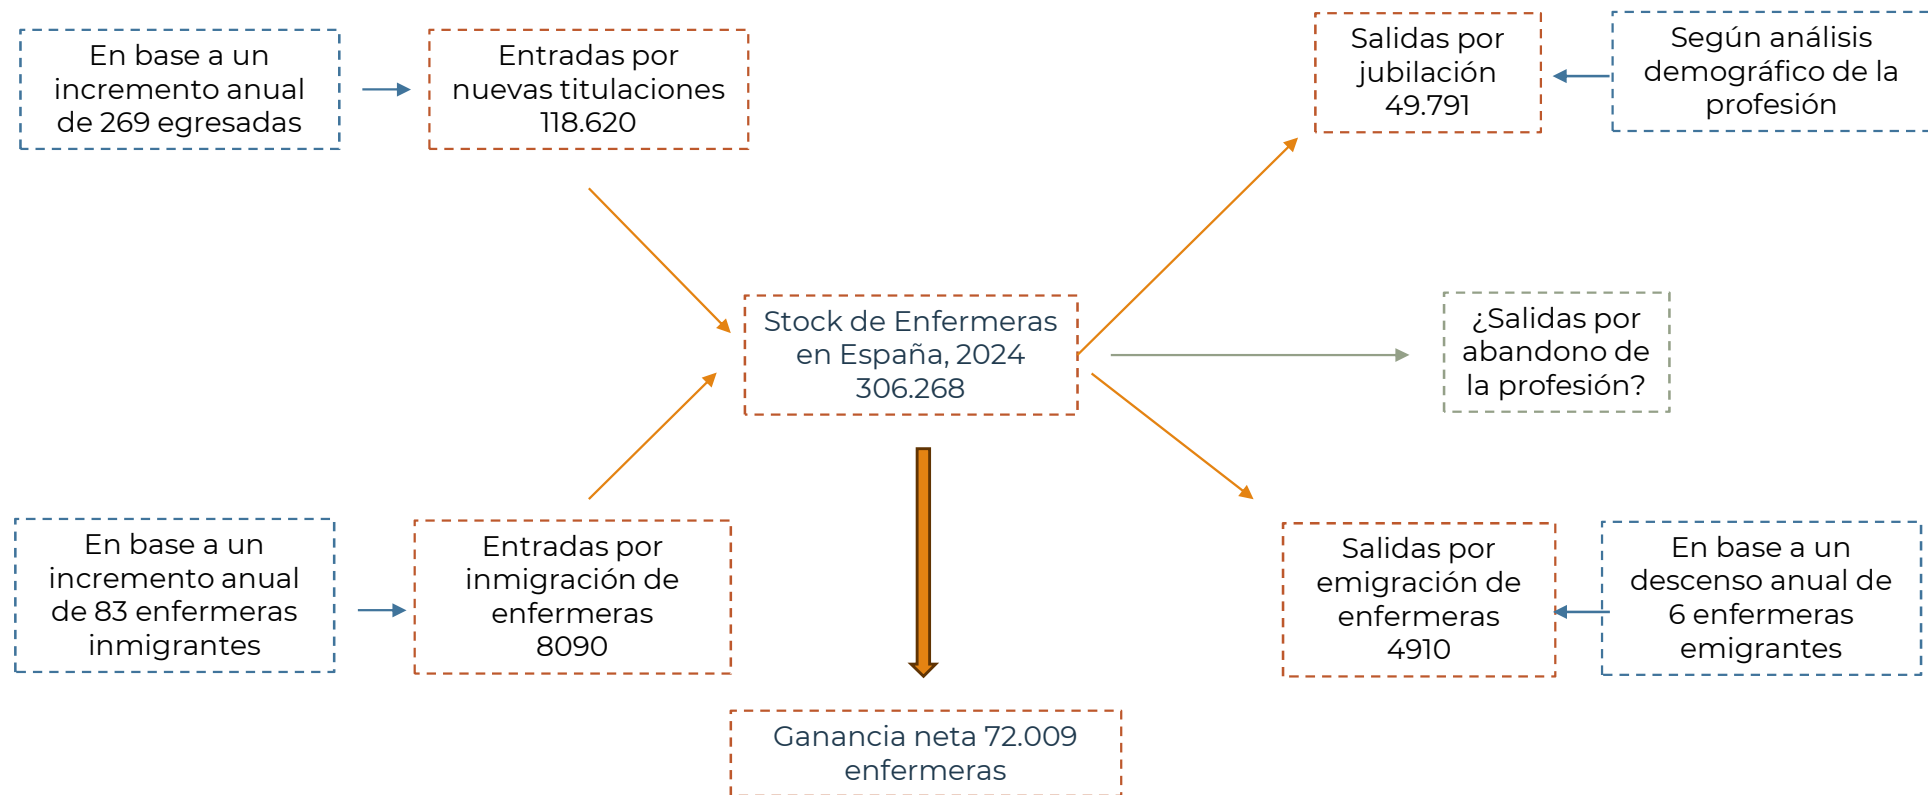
En base a un incremento anual de 269 egresadas

Entradas por nuevas titulaciones 118.620

Salidas por jubilación 49.791

Según análisis demográfico de la profesión

Stock de Enfermeras en España, 2024 306.268

¿Salidas por abandono de la profesión?

En base a un incremento anual de 83 enfermeras inmigrantes

Entradas por inmigración de enfermeras 8090

Salidas por emigración de enfermeras 4910

En base a un descenso anual de 6 enfermeras emigrantes

Ganancia neta 72.009 enfermeras